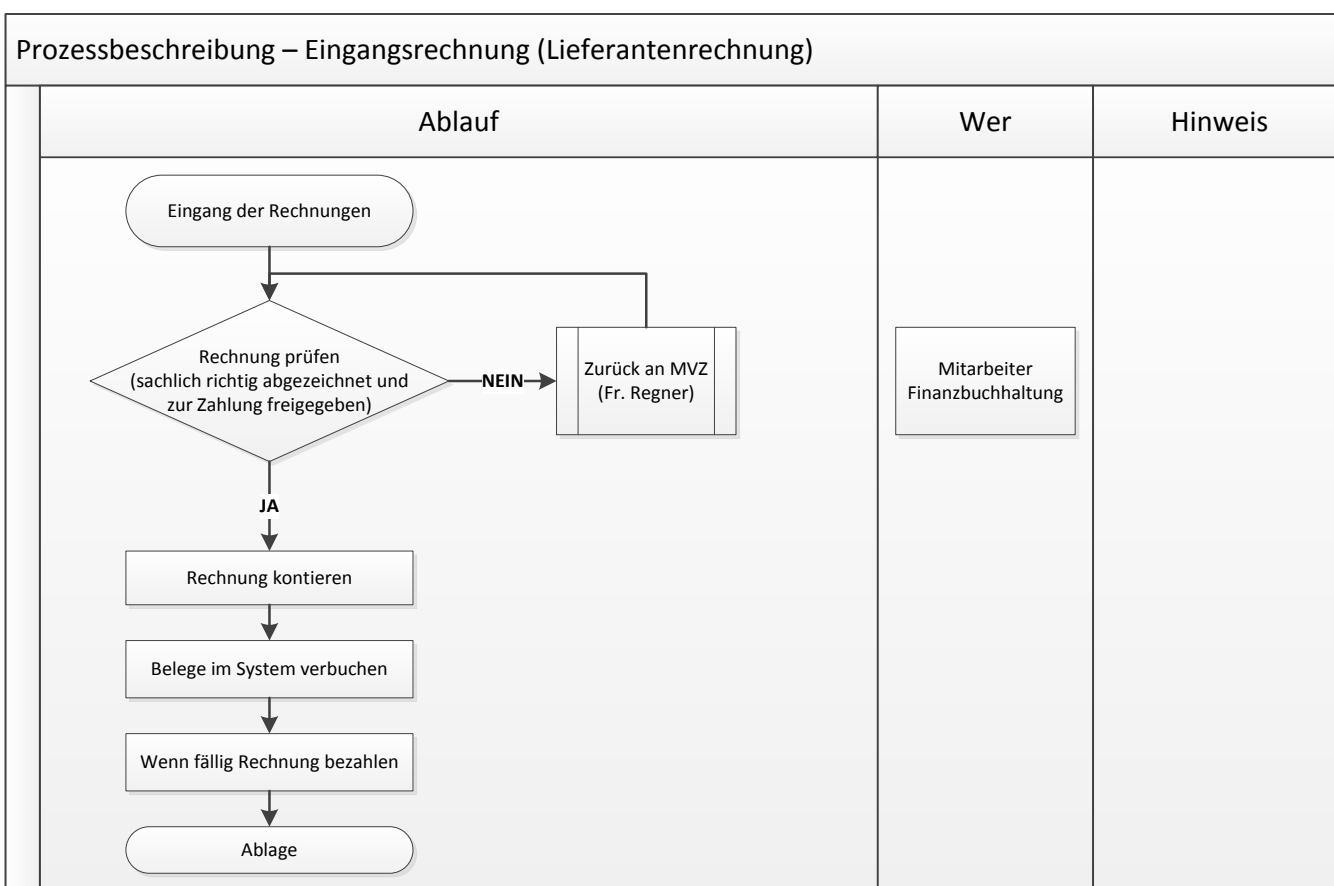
Prozessbeschreibung – Eingangsrechnung (Lieferantenrechnung)

| Ablauf | Wer | Hinweis |
|---|---|---|

Eingang der Rechnungen

Rechnung prüfen (sachlich richtig abgezeichnet und zur Zahlung freigegeben)

NEIN

Zurück an MVZ (Fr. Regner)

JA

Rechnung kontieren

Belege im System verbuchen

Wenn fällig Rechnung bezahlen

Ablage

Mitarbeiter Finanzbuchhaltung